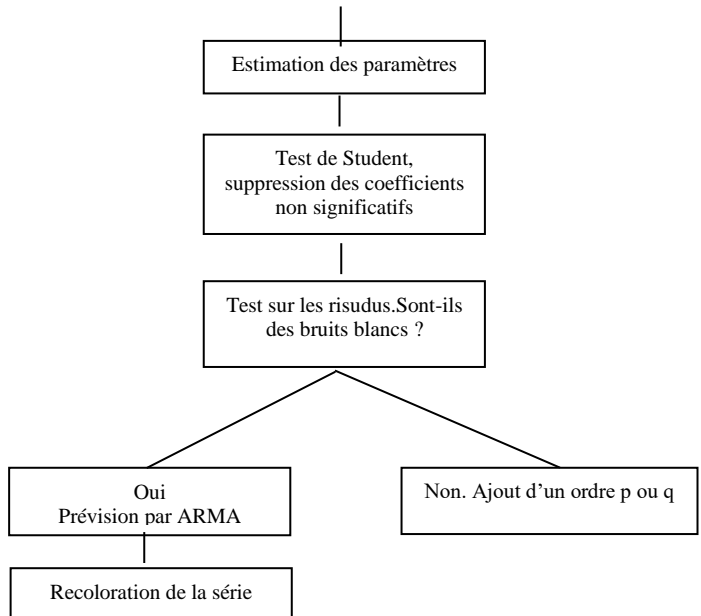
Estimation des paramètres

Test de Student, suppression des coefficients non significatifs

Test sur les risudus.Sont-ils des bruits blancs ?

Oui
Prévision par ARMA

Non. Ajout d'un ordre p ou q

Recoloration de la série